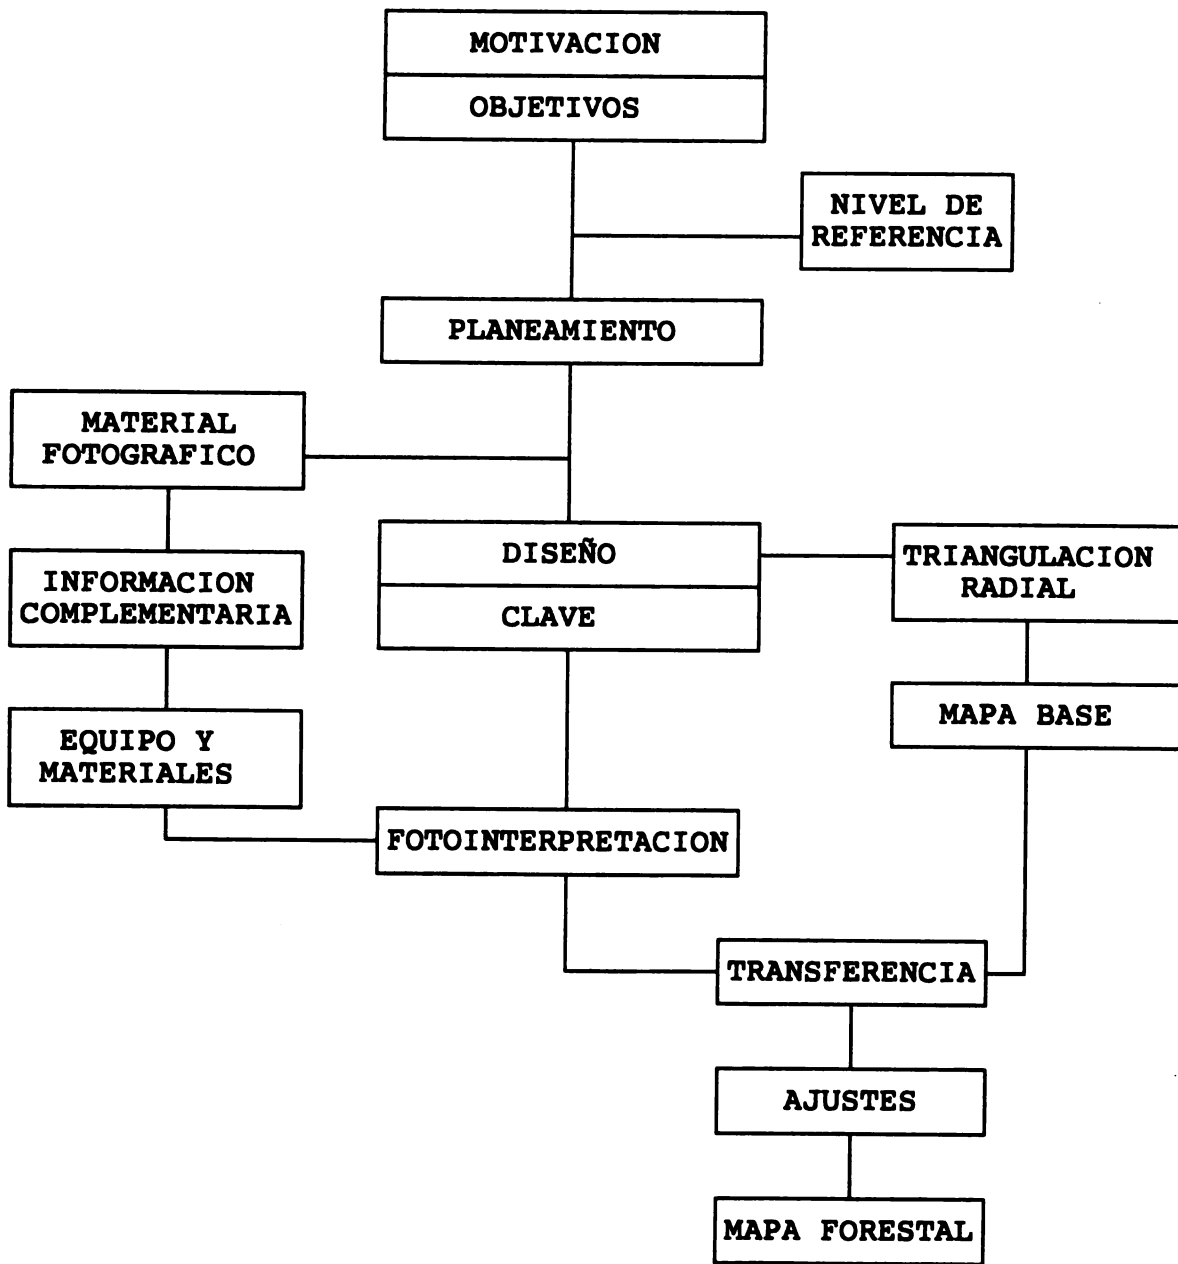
MOTIVACION
OBJETIVOS

NIVEL DE REFERENCIA

PLANEAMIENTO

MATERIAL FOTOGRAFICO

DISEÑO
CLAVE

TRIANGULACION RADIAL

INFORMACION COMPLEMENTARIA

MAPA BASE

EQUIPO Y MATERIALES

FOTOINTERPRETACION

TRANSFERENCIA

AJUSTES

MAPA FORESTAL